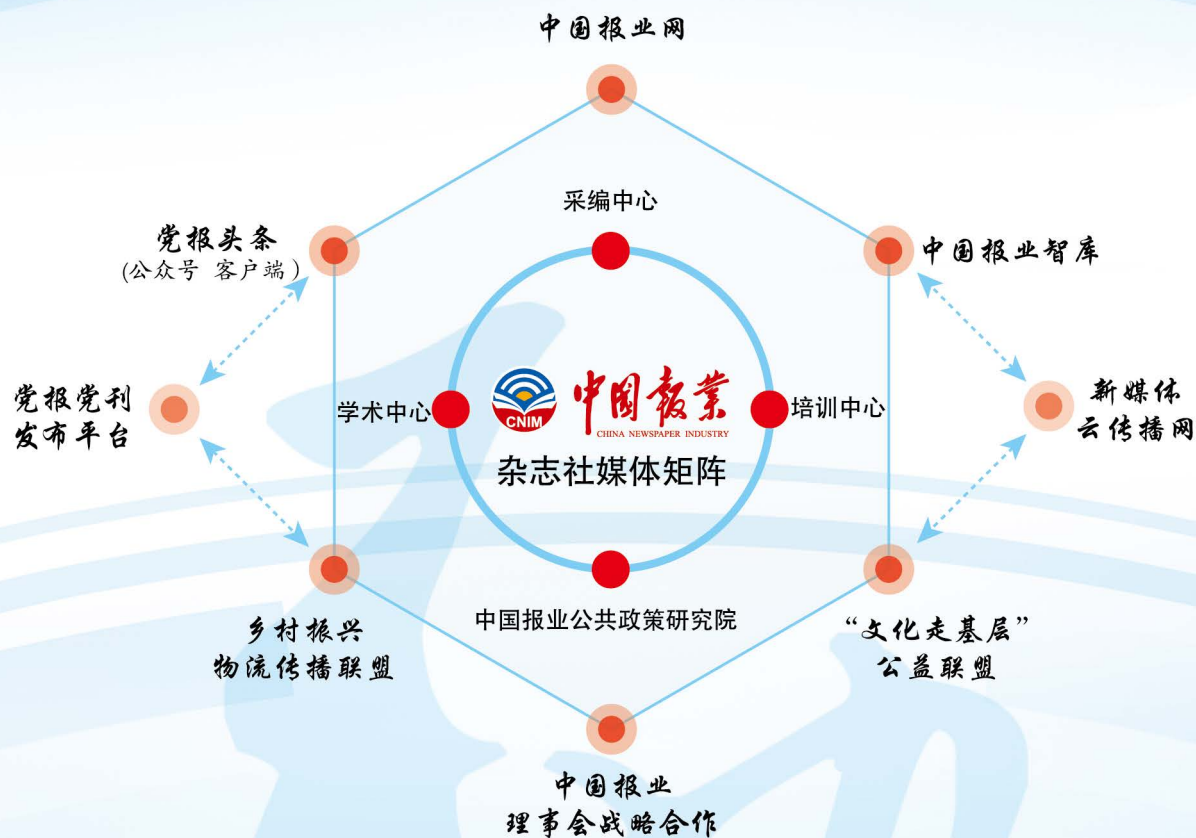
中国报业网

采编中心

党报头条
(公众号 客户端)

中国报业智库

学术中心

中国报业
CNIM
CHINA NEWSPAPER INDUSTRY

培训中心

党报党刊
发布平台

杂志社媒体矩阵

新媒体
云传播网

中国报业公共政策研究院

乡村振兴
物流传播联盟

“文化走基层”
公益联盟

中国报业
理事会战略合作